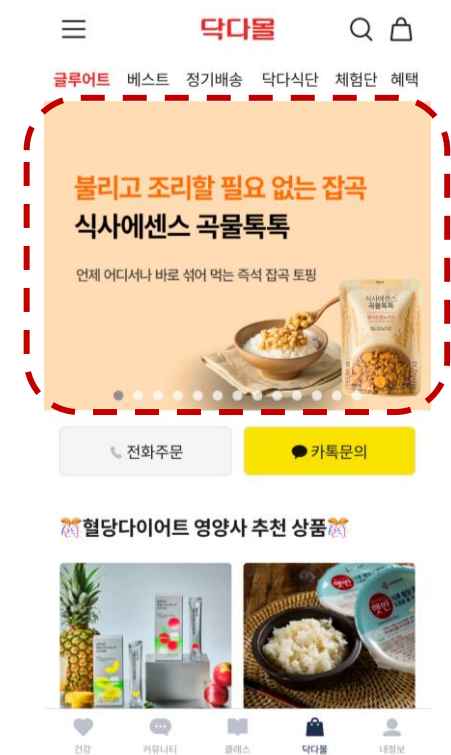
닥다몰

글루어트 베스트 정기배송 닥다식단 체험단 혜택

불리고 조리할 필요 없는 잡곡
식사에센스 곡물톡톡

언제 어디서나 바로 섞어 먹는 즉석 잡곡 토핑

식사에센스 곡물톡톡

전화주문
카톡문의

혈당다이어트 영양사 추천 상품

햇반

건강 커뮤니티 클래스 닥다몰 내정보